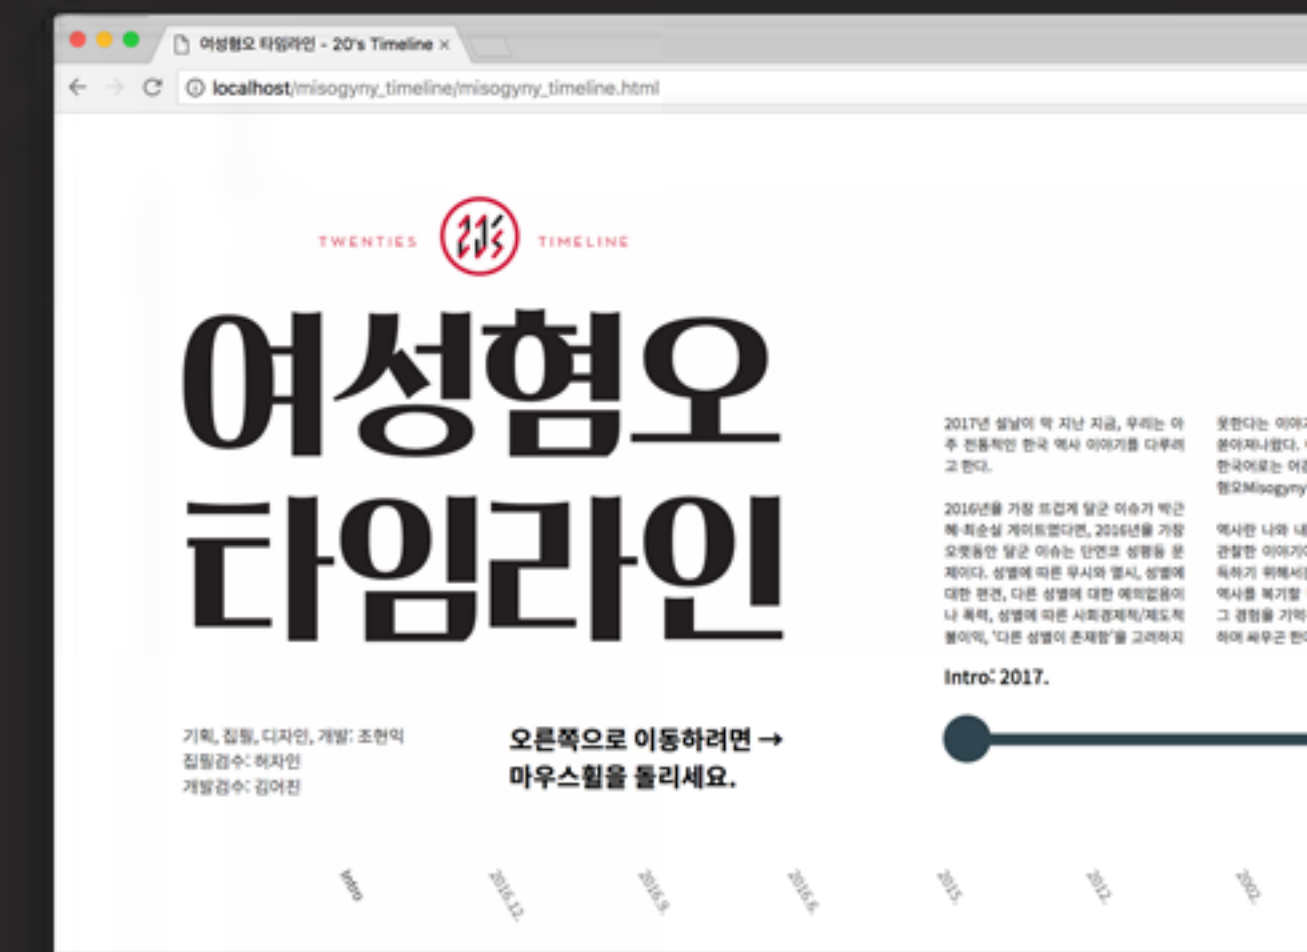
여성혐오 타임라인 - 20's Timeline ×

localhost/misogyny_timeline/misogyny_timeline.html

TWENTIES TIMELINE

여성혐오
타임라인

2017년 설날이 막 지난 지금, 우리는 아주 전통적인 한국 역사 이야기를 다루려고 한다.

2016년을 가장 뜨겁게 달군 이슈가 박근혜·최순실 게이트였다면, 2016년을 가장 오랫동안 달군 이슈는 단연코 성평등 문제이다. 성별에 따른 무시와 멸시, 성별에 대한 편견, 다른 성별에 대한 예의없음이나 폭력, 성별에 따른 사회경제적/제도적 불이익, '다른 성별이 존재함'을 고려하지

못한다는 이야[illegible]
쏟아져나왔다. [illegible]
한국어로는 여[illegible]
혐오Misogyny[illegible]

역사란 나와 내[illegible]
관찰한 이야기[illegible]
독하기 위해서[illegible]
역사를 복기할 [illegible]
그 경험을 기억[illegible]
하여 싸우곤 한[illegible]

Intro: 2017.

기획, 집필, 디자인, 개발: 조현익
집필검수: 허자인
개발검수: 김어진

오른쪽으로 이동하려면 →
마우스휠을 돌리세요.

Intro 2016.12. 2016.9. 2016.6. 2015. 2012. 2002.